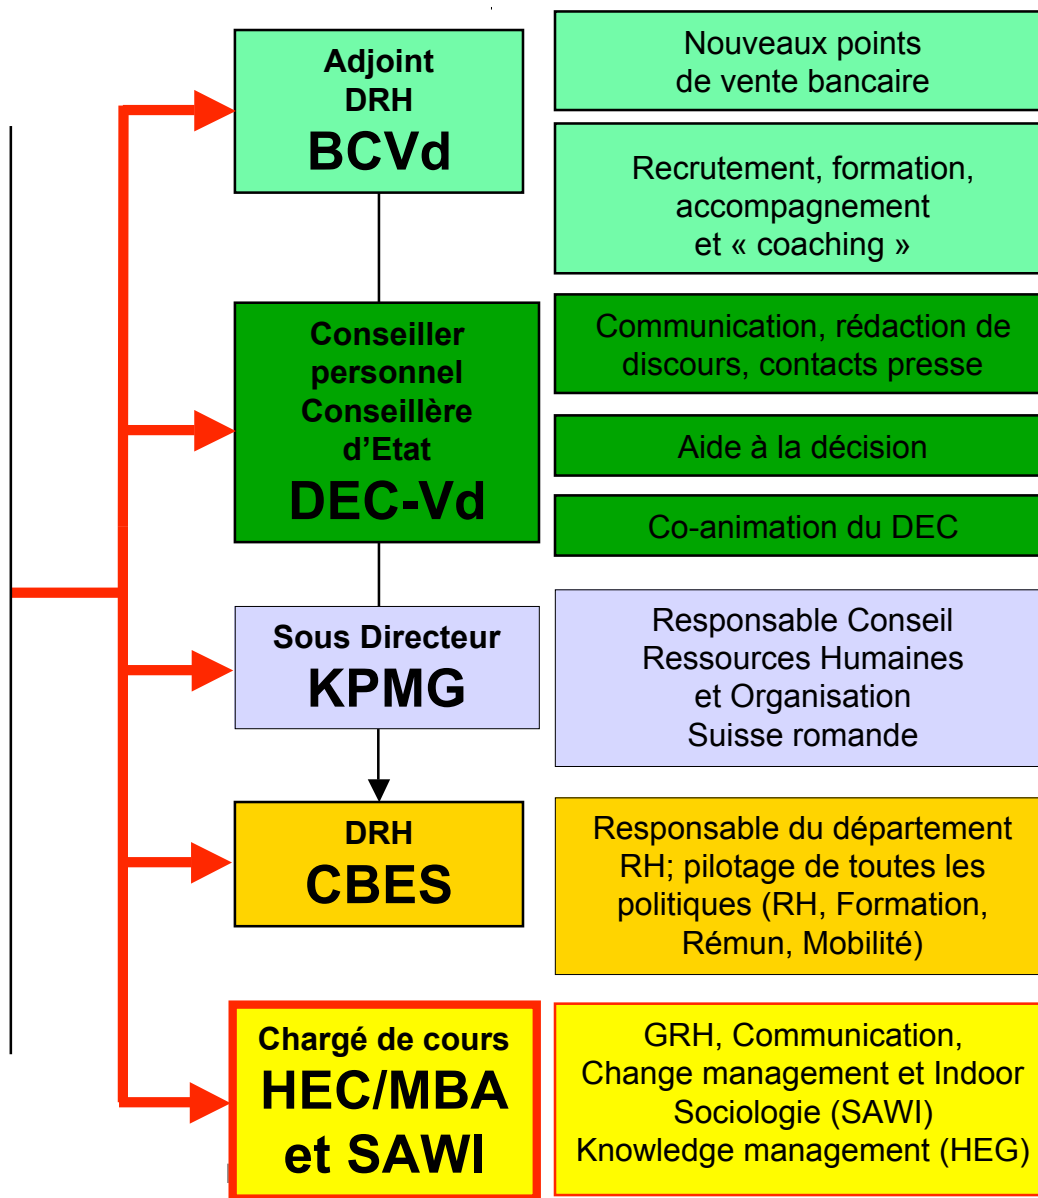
Adjoint
DRH
BCVd

Nouveaux points de vente bancaire

Recrutement, formation, accompagnement et « coaching »

Conseiller personnel Conseillère d'Etat
DEC-Vd

Communication, rédaction de discours, contacts presse

Aide à la décision

Co-animation du DEC

Sous Directeur
KPMG

Responsable Conseil Ressources Humaines et Organisation Suisse romande

DRH
CBES

Responsable du département RH; pilotage de toutes les politiques (RH, Formation, Rémun, Mobilité)

Chargé de cours
HEC/MBA et SAWI

GRH, Communication, Change management et Indoor Sociologie (SAWI) Knowledge management (HEG)